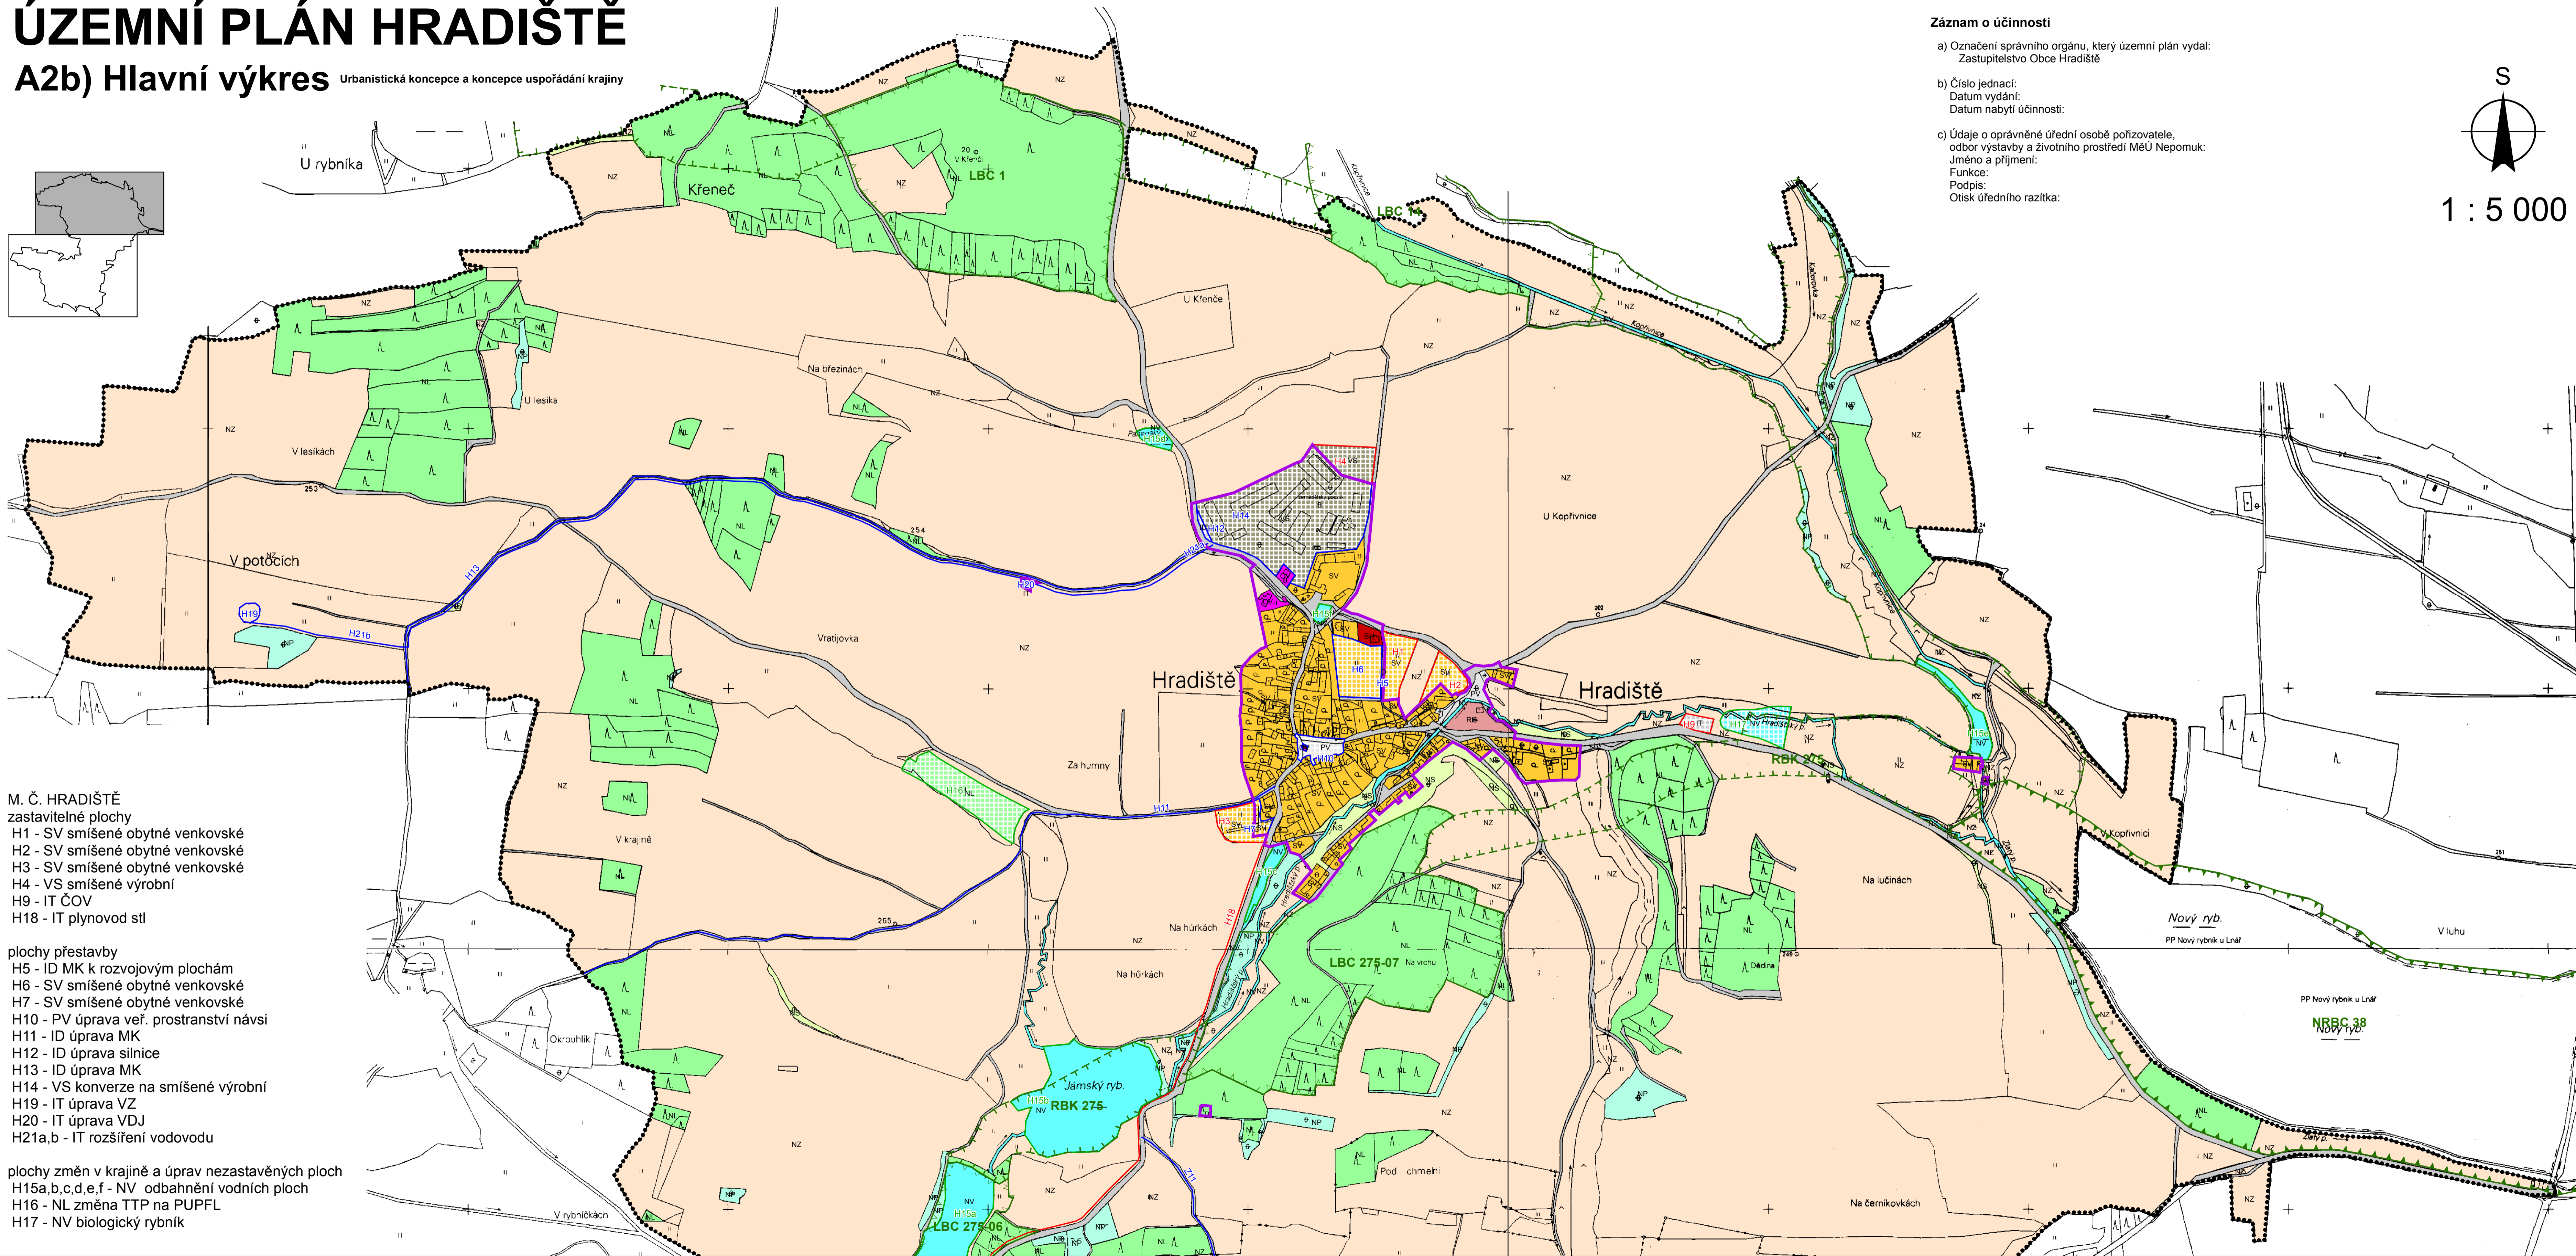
ÚZEMNÍ PLÁN HRADIŠTĚ

A2b) Hlavní výkres Urbanistická koncepce a koncepce uspořádání krajiny

Záznam o účinnosti

a) Označení správního orgánu, který územní plán vydal: Zastupitelstvo Obce Hradiště

b) Číslo jednací:
Datum vydání:
Datum nabytí účinnosti:

c) Údaje o oprávněné úřední osobě pořizovatele, odbor výstavby a životního prostředí MěÚ Nepomuk:
Jméno a příjmení:
Funkce:
Podpis:
Otisk úředního razítka:

S

1 : 5 000

U rybníka

Křeneč

LBC 1

V Křenči

U Křenče

LBC 14

Kopřivnice

Na březinách

U lesíka

V lesíkách

V potocích

Vratijovka

H13

H19

H21b

H20

H12

H14

H4

H15

H1

H6

H5

H2

H9

H17

H3

H7

H10

H11

H16

H18

Hradiště

Hradiště

U Kopřivnice

RBK 275

Za humny

V krajině

Na hůrkách

Na hůrkách

LBC 275-07

Na vrchu

Jámský ryb.

RBK 275

H15a

H15b

H15c

H15d

LBC 275-06

Okrouhlík

V rybníčkách

Pod chmelní

Na černíkovkách

Na lučinách

Dědina

V Kopřivnici

Nový ryb.

PP Nový rybník u Lnář

V luhu

PP Nový rybník u Lnář

NRBC 38

Nový ryb.

M. Č. HRADIŠTĚ
zastavitelné plochy
H1 - SV smíšené obytné venkovské
H2 - SV smíšené obytné venkovské
H3 - SV smíšené obytné venkovské
H4 - VS smíšené výrobní
H9 - IT ČOV
H18 - IT plynovod stl

plochy přestavby
H5 - ID MK k rozvojovým plochám
H6 - SV smíšené obytné venkovské
H7 - SV smíšené obytné venkovské
H10 - PV úprava veř. prostranství návsi
H11 - ID úprava MK
H12 - ID úprava silnice
H13 - ID úprava MK
H14 - VS konverze na smíšené výrobní
H19 - IT úprava VZ
H20 - IT úprava VDJ
H21a,b - IT rozšíření vodovodu

plochy změn v krajině a úprav nezastavěných ploch
H15a,b,c,d,e,f - NV odbahnění vodních ploch
H16 - NL změna TTP na PUPFL
H17 - NV biologický rybník